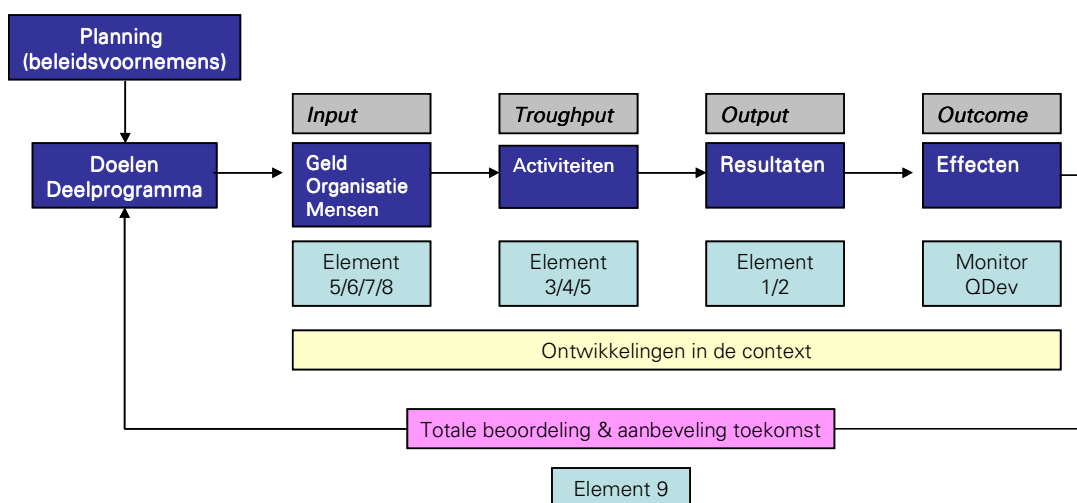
Planning
(beleidsvoornemens)

Doelen
Deelprogramma

Input

Geld
Organisatie
Mensen

Element
5/6/7/8

Troughput

Activiteiten

Element
3/4/5

Output

Resultaten

Element
1/2

Outcome

Effecten

Monitor
QDev

Ontwikkelingen in de context

Totale beoordeling & aanbeveling toekomst

Element 9